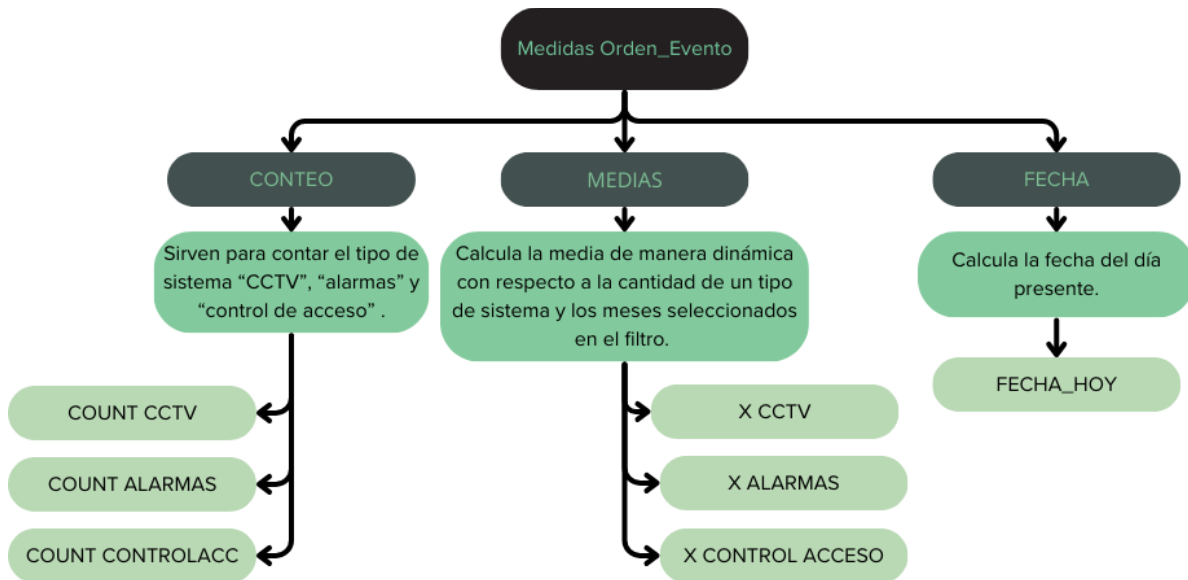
Medidas Orden_Evento

CONTEO

Sirven para contar el tipo de sistema “CCTV”, “alarmas” y “control de acceso” .

COUNT CCTV

COUNT ALARMAS

COUNT CONTROLACC

MEDIAS

Calcula la media de manera dinámica con respecto a la cantidad de un tipo de sistema y los meses seleccionados en el filtro.

X CCTV

X ALARMAS

X CONTROL ACCESO

FECHA

Calcula la fecha del día presente.

FECHA_HOY